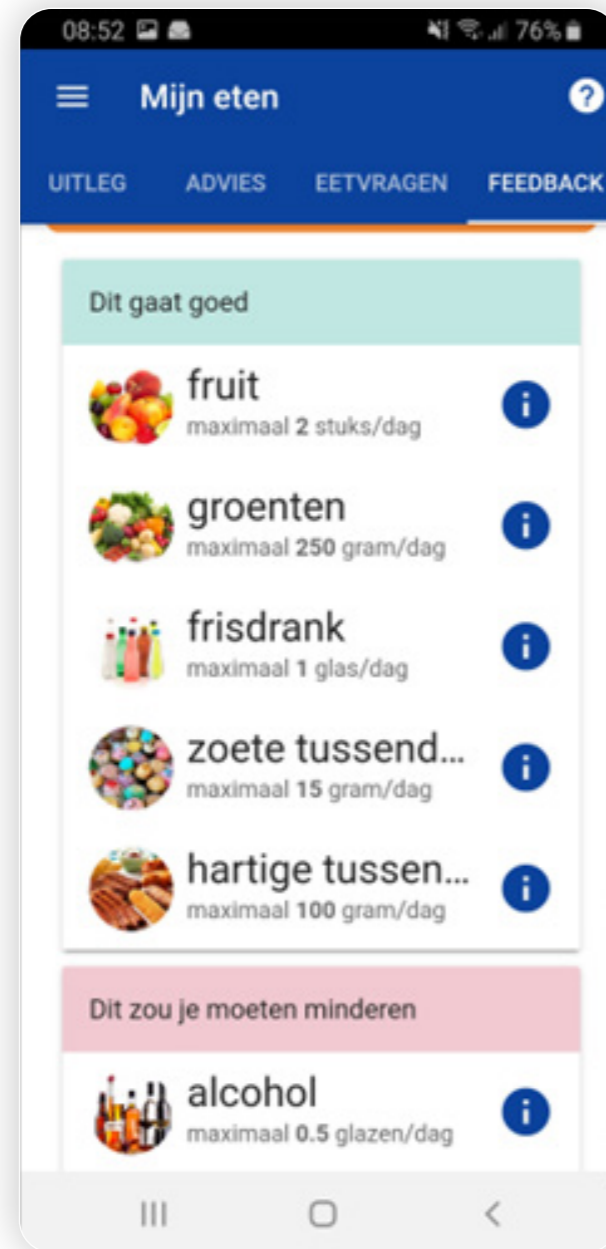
08:52 76%

Mijn eten

?

UITLEG ADVIES EETVRAGEN FEEDBACK

Dit gaat goed

fruit
maximaal **2** stuks/dag

groenten
maximaal **250** gram/dag

frisdrank
maximaal **1** glas/dag

zoete tussend...
maximaal **15** gram/dag

hartige tussen...
maximaal **100** gram/dag

Dit zou je moeten minderen

alcohol
maximaal **0.5** glazen/dag